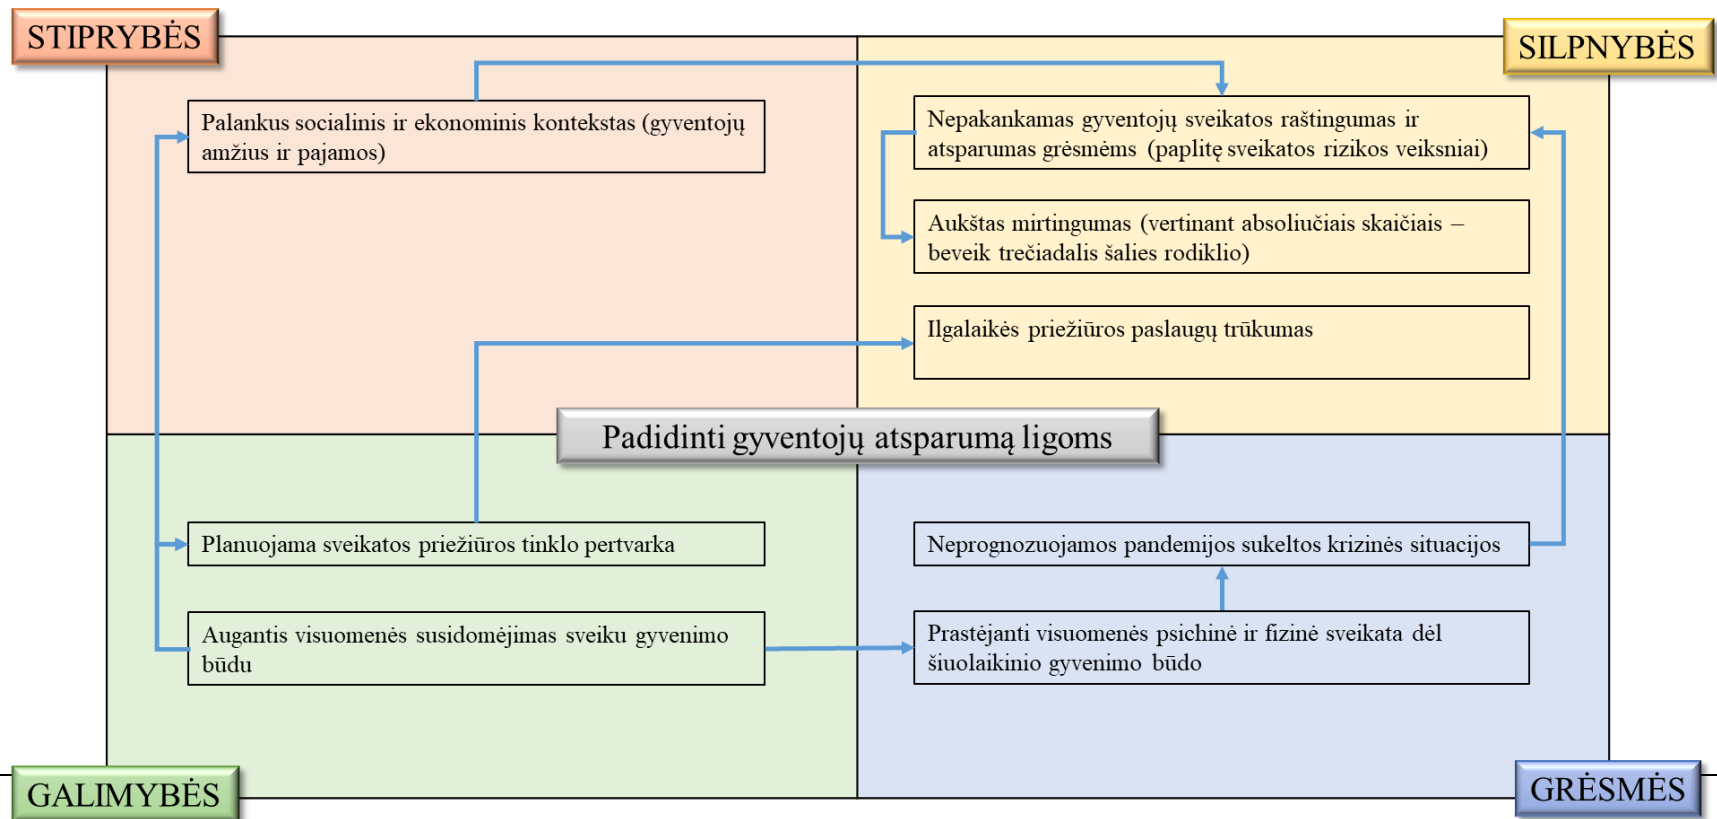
STIPRYBĖS

SILPNYBĖS

Palankus socialinis ir ekonominis kontekstas (gyventojų amžius ir pajamos)

Nepakankamas gyventojų sveikatos raštingumas ir atsparumas grėsmėms (paplitę sveikatos rizikos veiksniai)

Aukštas mirtingumas (vertinant absoliučiais skaičiais – beveik trečiadalis šalies rodiklio)

Ilgalaikės priežiūros paslaugų trūkumas

Padidinti gyventojų atsparumą ligoms

Planuojama sveikatos priežiūros tinklo pertvarka

Neprognozuojamos pandemijos sukeltos krizinės situacijos

Augantis visuomenės susidomėjimas sveiku gyvenimo būdu

Prastėjanti visuomenės psichinė ir fizinė sveikata dėl šiuolaikinio gyvenimo būdo

GALIMYBĖS

GRĖSMĖS